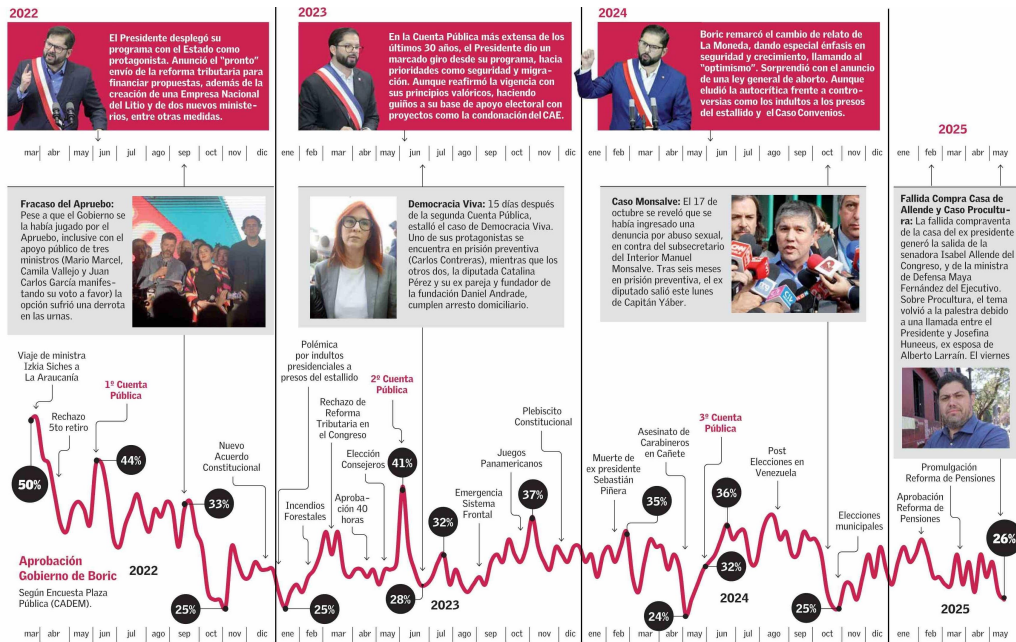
2022

El Presidente desplegó su programa con el Estado como protagonista. Anunció el "pronto" envío de la reforma tributaria para financiar propuestas, además de la creación de una Empresa Nacional del Litio y de dos nuevos ministerios, entre otras medidas.

2023

En la Cuenta Pública más extensa de los últimos 30 años, el Presidente dio un marcado giro desde su programa, hacia prioridades como seguridad y migración. Aunque reafirmó la vigencia con sus principios valóricos, haciendo guiños a su base de apoyo electoral con proyectos como la condonación del CAE.

2024

Boric remarcó el cambio de relato de La Moneda, dando especial énfasis en seguridad y crecimiento, llamando al "optimismo". Sorprendió con el anuncio de una ley general de aborto. Aunque eludió la autocrítica frente a controversias como los indultos a los presos del estallido y el Caso Convenios.

2025

mar abr may jun jul ago sep oct nov dic ene feb mar abr may jun jul ago sep oct nov dic ene feb mar abr may jun jul ago sep oct nov dic ene feb mar abr may

Fracaso del Apruebo: Pese a que el Gobierno se la había jugado por el Apruebo, inclusive con el apoyo público de tres ministros (Mario Marcel, Camila Vallejo y Juan Carlos García manifestando su voto a favor) la opción sufrió una derrota en las urnas.

Democracia Viva: 15 días después de la segunda Cuenta Pública, estalló el caso de Democracia Viva. Uno de sus protagonistas se encuentra en prisión preventiva (Carlos Contreras), mientras que los otros dos, la diputada Catalina Pérez y su ex pareja y fundador de la fundación Daniel Andrade, cumplen arresto domiciliario.

Caso Monsalve: El 17 de octubre se reveló que se había ingresado una denuncia por abuso sexual, en contra del subsecretario del Interior Manuel Monsalve. Tras seis meses en prisión preventiva, el ex diputado salió este lunes de Capitán Yáber.

Fallida Compra Casa de Allende y Caso Procultura: La fallida compraventa de la casa del ex presidente generó la salida de la senadora Isabel Allende del Congreso, y de la ministra de Defensa Maya Fernández del Ejecutivo. Sobre Procultura, el tema volvió a la palestra debido a una llamada entre el Presidente y Josefina Huneeus, ex esposa de Alberto Larraín. El viernes

Viaje de ministra Izkia Siches a La Araucanía
Rechazo 5to retiro
1º Cuenta Pública
Nuevo Acuerdo Constitucional
Polémica por indultos presidenciales a presos del estallido
Rechazo de Reforma Tributaria en el Congreso
Incendios Forestales
Elección Consejeros
Aprobación 40 horas
2º Cuenta Pública
Emergencia Sistema Frontal
Juegos Panamericanos
Plebiscito Constitucional
Muerte de ex presidente Sebastián Piñera
Asesinato de Carabineros en Cañete
3º Cuenta Pública
Post Elecciones en Venezuela
Elecciones municipales
Promulgación Reforma de Pensiones
Aprobación Reforma de Pensiones

50% 44% 33% 25% 25% 41% 28% 32% 37% 35% 24% 36% 32% 25% 26%

Aprobación Gobierno de Boric
Según Encuesta Plaza Pública (CADEM).

2022 2023 2024 2025

mar abr may jun jul ago sep oct nov dic ene feb mar abr may jun jul ago sep oct nov dic ene feb mar abr may jun jul ago sep oct nov dic ene feb mar abr may